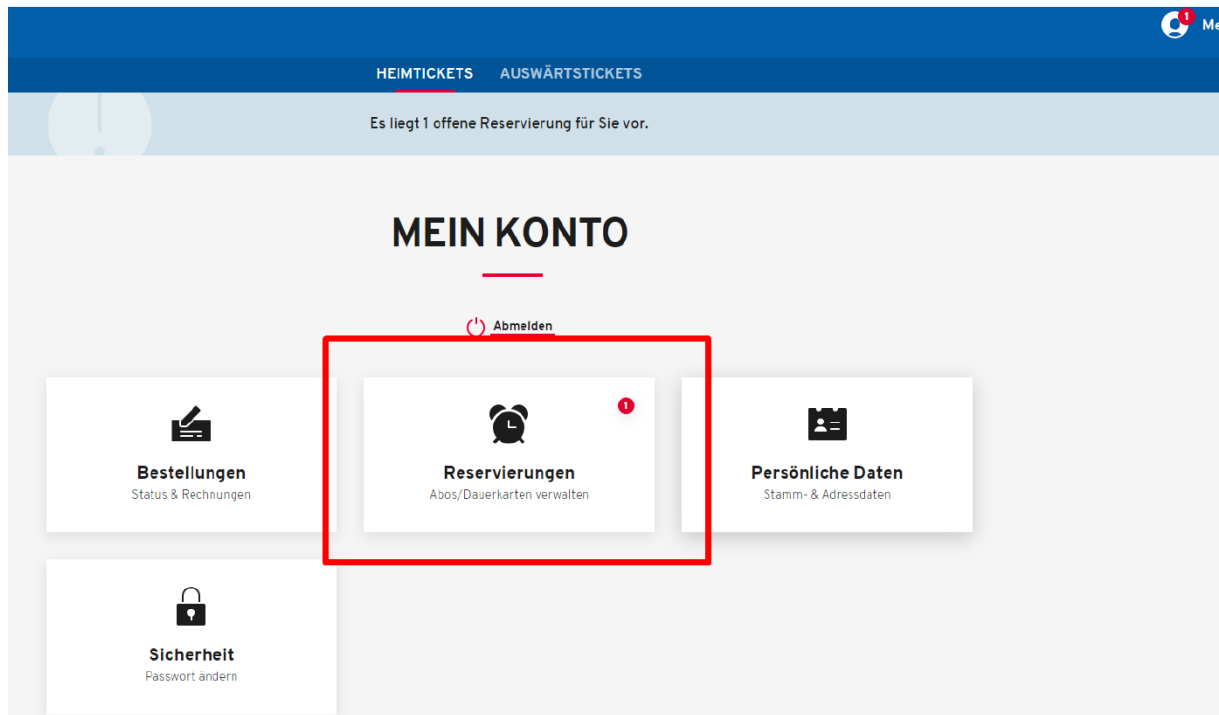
1 Me

HEIMTICKETS AUSWÄRTSTICKETS

Es liegt 1 offene Reservierung für Sie vor.

MEIN KONTO

Abmelden

Bestellungen
Status & Rechnungen

1

Reservierungen
Abos/Dauerkarten verwalten

Persönliche Daten
Stamm- & Adressdaten

Sicherheit
Passwort ändern